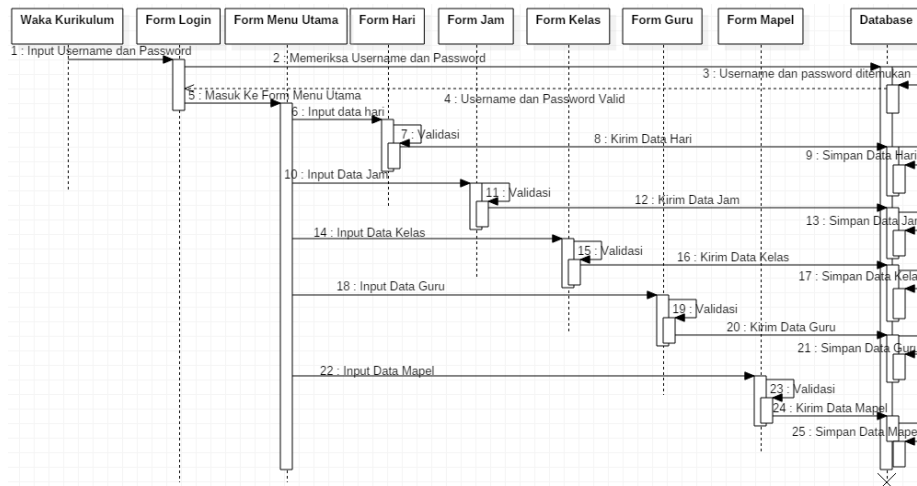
Waka Kurikulum
Form Login
Form Menu Utama
Form Hari
Form Jam
Form Kelas
Form Guru
Form Mapel
Database

1 : Input Username dan Password
2 : Memeriksa Username dan Password
3 : Username dan password ditemukan
4 : Username dan Password Valid
5 : Masuk Ke Form Menu Utama
6 : Input data hari
7 : Validasi
8 : Kirim Data Hari
9 : Simpan Data Hari
10 : Input Data Jam
11 : Validasi
12 : Kirim Data Jam
13 : Simpan Data Jam
14 : Input Data Kelas
15 : Validasi
16 : Kirim Data Kelas
17 : Simpan Data Kelas
18 : Input Data Guru
19 : Validasi
20 : Kirim Data Guru
21 : Simpan Data Guru
22 : Input Data Mapel
23 : Validasi
24 : Kirim Data Mapel
25 : Simpan Data Mapel